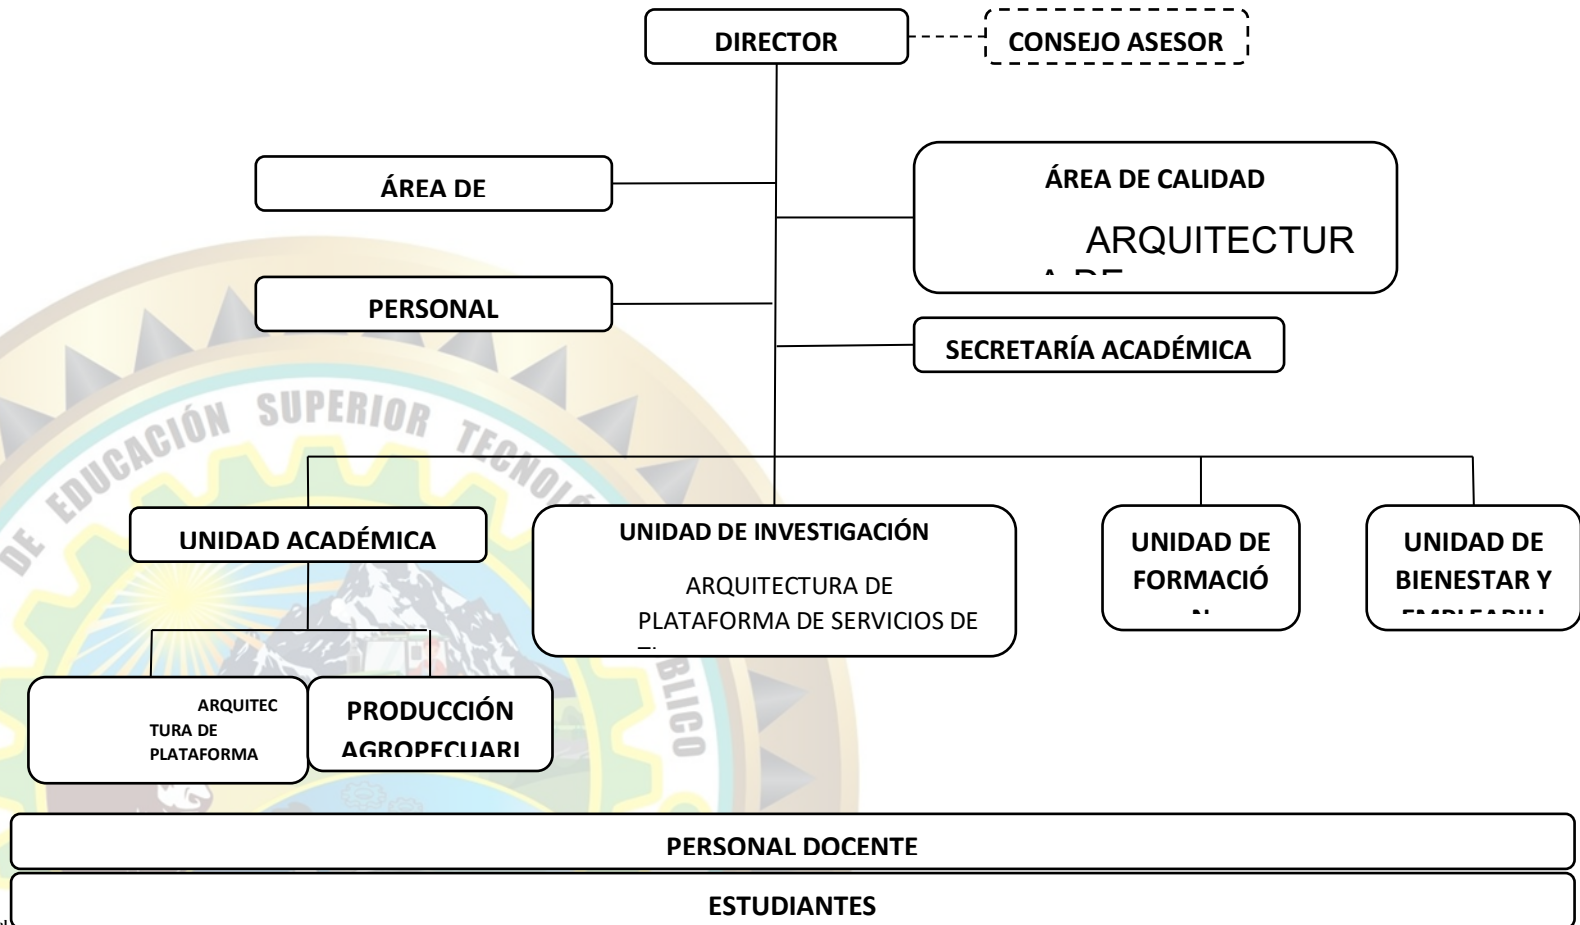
DIRECTOR

CONSEJO ASESOR

ÁREA DE

ÁREA DE CALIDAD

ARQUITECTUR

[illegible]

PERSONAL

SECRETARÍA ACADÉMICA

EDUCACIÓN SUPERIOR TECNO

UNIDAD ACADÉMICA

UNIDAD DE INVESTIGACIÓN

ARQUITECTURA DE PLATAFORMA DE SERVICIOS DE

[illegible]

UNIDAD DE FORMACIÓ

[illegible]

UNIDAD DE BIENESTAR Y

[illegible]

ARQUITECTURA DE PLATAFORMA

PRODUCCIÓN AGROPECUARI

BLICO

PERSONAL DOCENTE

ESTUDIANTES